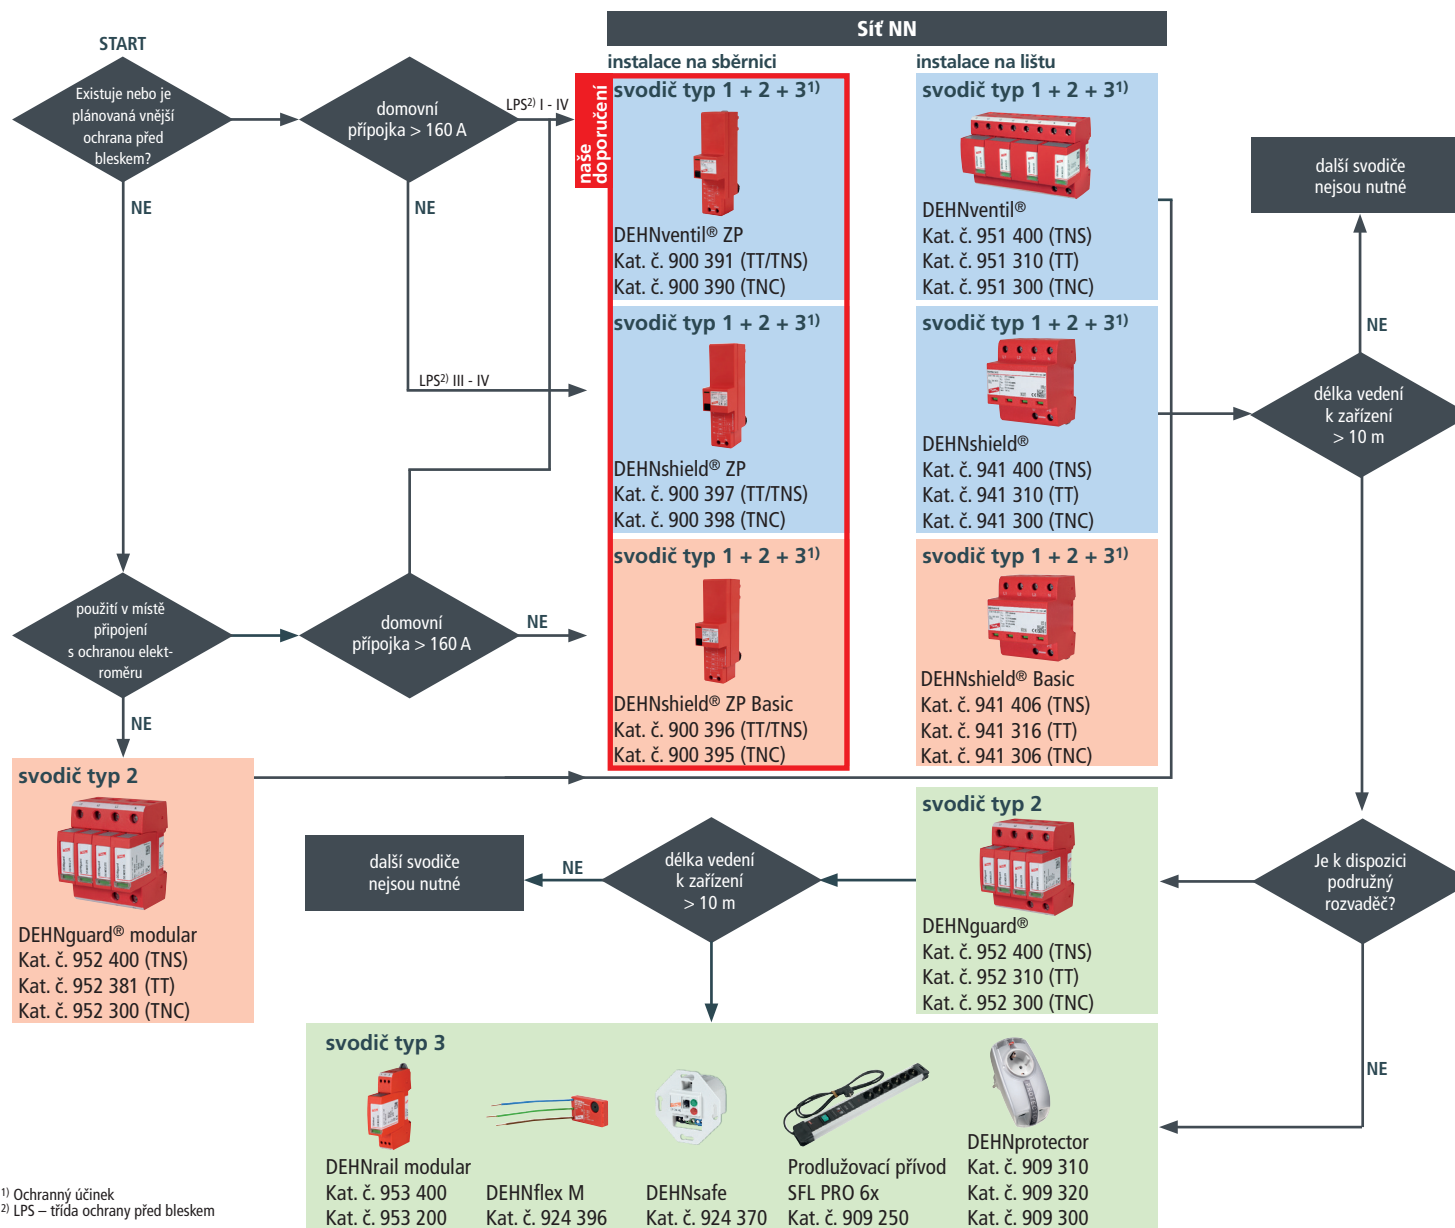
START

Existuje nebo je plánovaná vnější ochrana před bleskem?

NE

domovní přípojka > 160 A

NE

LPS$^{2)}$ I - IV

LPS$^{2)}$ III - IV

použití v místě připojení s ochranou elektroměru

NE

domovní přípojka > 160 A

NE

Síť NN

instalace na sběrnici

instalace na lištu

naše doporučení

svodič typ 1 + 2 + 3$^{1)}$

DEHNventil® ZP
Kat. č. 900 391 (TT/TNS)
Kat. č. 900 390 (TNC)

svodič typ 1 + 2 + 3$^{1)}$

DEHNventil®
Kat. č. 951 400 (TNS)
Kat. č. 951 310 (TT)
Kat. č. 951 300 (TNC)

svodič typ 1 + 2 + 3$^{1)}$

DEHNshield® ZP
Kat. č. 900 397 (TT/TNS)
Kat. č. 900 398 (TNC)

svodič typ 1 + 2 + 3$^{1)}$

DEHNshield®
Kat. č. 941 400 (TNS)
Kat. č. 941 310 (TT)
Kat. č. 941 300 (TNC)

svodič typ 1 + 2 + 3$^{1)}$

DEHNshield® ZP Basic
Kat. č. 900 396 (TT/TNS)
Kat. č. 900 395 (TNC)

svodič typ 1 + 2 + 3$^{1)}$

DEHNshield® Basic
Kat. č. 941 406 (TNS)
Kat. č. 941 316 (TT)
Kat. č. 941 306 (TNC)

další svodiče nejsou nutné

NE

délka vedení k zařízení > 10 m

svodič typ 2

DEHNguard® modular
Kat. č. 952 400 (TNS)
Kat. č. 952 381 (TT)
Kat. č. 952 300 (TNC)

další svodiče nejsou nutné

NE

délka vedení k zařízení > 10 m

svodič typ 2

DEHNguard®
Kat. č. 952 400 (TNS)
Kat. č. 952 310 (TT)
Kat. č. 952 300 (TNC)

Je k dispozici podružný rozvaděč?

NE

svodič typ 3

DEHNrail modular
Kat. č. 953 400
Kat. č. 953 200

DEHNflex M
Kat. č. 924 396

DEHNsafe
Kat. č. 924 370

Prodlužovací přívod
SFL PRO 6x
Kat. č. 909 250

DEHNprotector
Kat. č. 909 310
Kat. č. 909 320
Kat. č. 909 300

$^{1)}$ Ochranný účinek
$^{2)}$ LPS – třída ochrany před bleskem